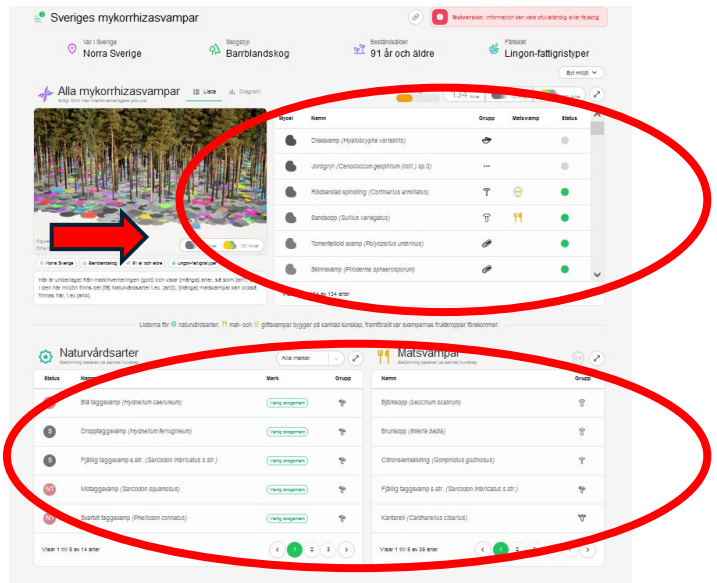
Sveriges mykorrhizasvampar

Testversion: information kan vara ofullständig eller felaktig

Var i Sverige
Norra Sverige

Skogstyp
Barrblandskog

Beståndsålder
91 år och äldre

Fältskikt
Lingon-fattigristyper

Byt miljö

Alla mykorrhizasvampar
Lista
Diagram

134 Arter

| Mycel | Namn | Grupp | Matsvamp | Status |
|---|---|---|---|---|
| | Disksvamp (Hyaloscypha variabilis) | | | |
| | Jordgryn (Cenococcum geophilum (coll.) sp.3) | ··· | | |
| | Rödbandad spindling (Cortinarius armillatus) | | | |
| | Sandsopp (Suillus variegatus) | | | |
| | Tomentelloid svamp (Polyozellus umbrinus) | | | |
| | Skinnsvamp (Piloderma sphaerosporum) | | | |

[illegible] 134 arter

Norra Sverige
Barrblandskog
91 år och äldre
Lingon-fattigristyper

131 Arter

Här är underlaget från mykorrhizainventeringen (grott) och visar (mängd) arter, sitt som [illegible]. I den här miljön finns det [fåt] Naturvårdsarter t.ex. [art3], (många) matsvampar kan också finnas här, t.ex [art4].

Listorna för naturvårdsarter, mat- och giftsvampar bygger på samlad kunskap, framförallt var svamparnas fruktkroppar förekommer.

Naturvårdsarter
Bedömning baserad på samlad kunskap

Alla marker

| Status | Namn | Mark | Grupp |
|---|---|---|---|
| | Blå taggsvamp (Hydnellum caeruleum) | Vanlig skogsmark | |
| S | Dropptaggsvamp (Hydnellum ferrugineum) | Vanlig skogsmark | |
| S | Fjällig taggsvamp s.str. (Sarcodon imbricatus s.str.) | Vanlig skogsmark | |
| NT | Motaggsvamp (Sarcodon squamosus) | Vanlig skogsmark | |
| NT | Svartvit taggsvamp (Phellodon connatus) | Vanlig skogsmark | |

Visar 1 till 5 av 14 arter
1 2 3

Matsvampar
Bedömning baserad på samlad kunskap

| Namn | Grupp |
|---|---|
| Björksopp (Leccinum scabrum) | |
| Brunsopp (Imleria badia) | |
| Citronslemskivling (Gomphidius glutinosus) | |
| Fjällig taggsvamp s.str. (Sarcodon imbricatus s.str.) | |
| Kantarell (Cantharellus cibarius) | |

Visar 1 till 5 av 35 arter
1 2 3